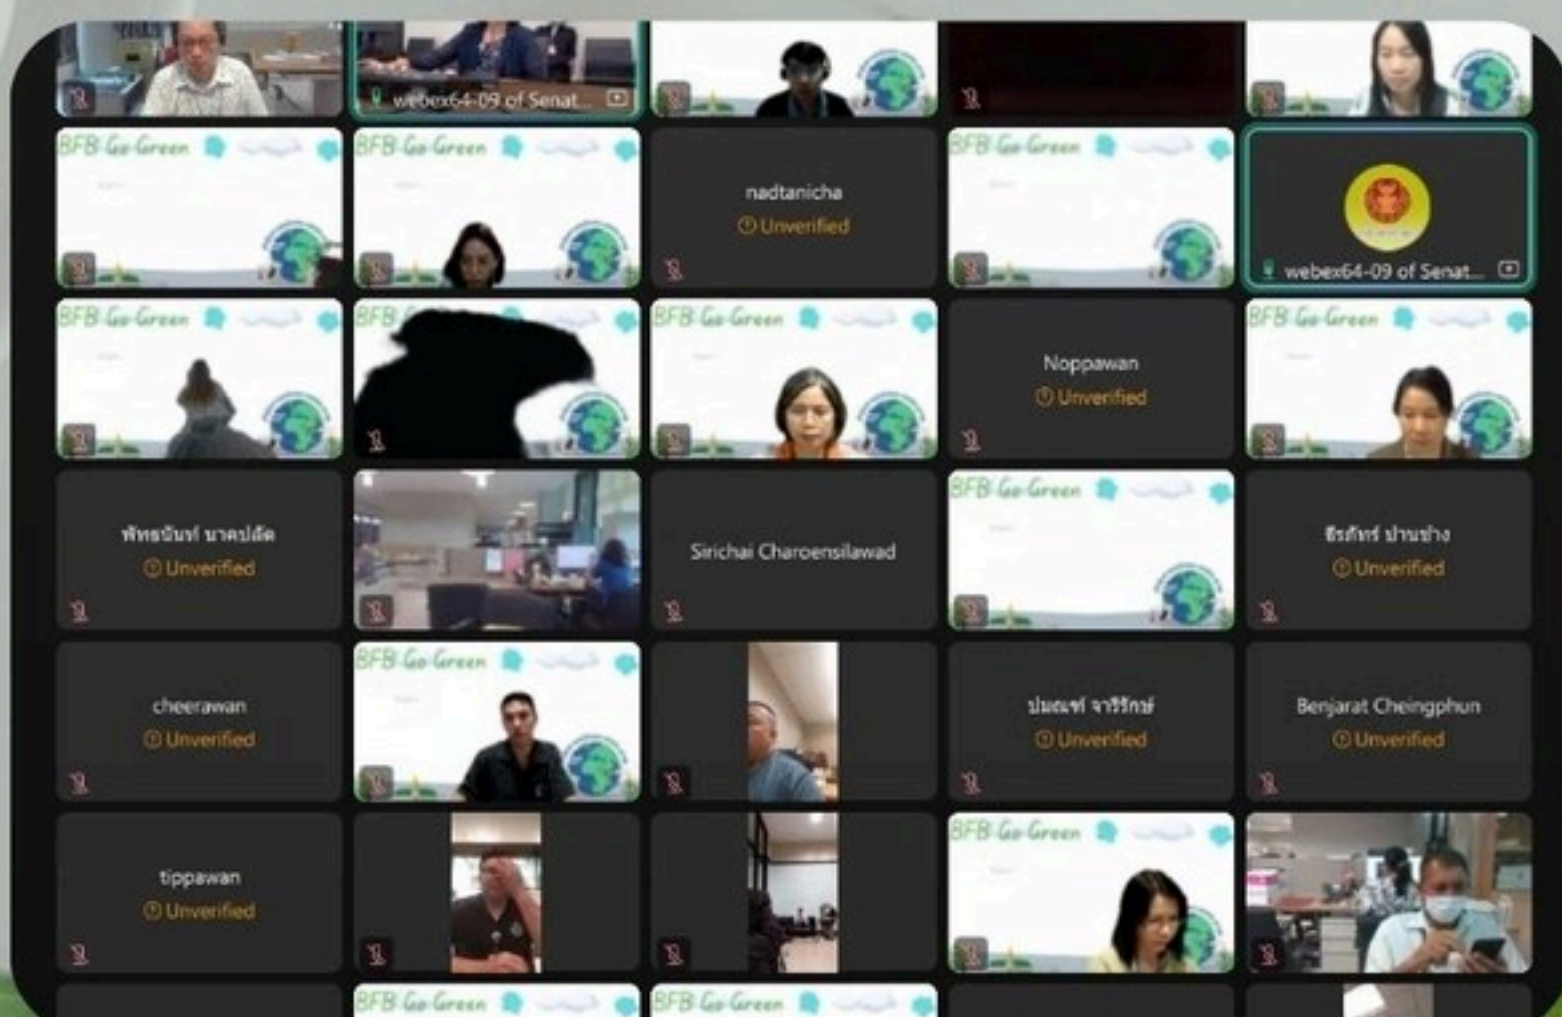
webex64-09 of Senat...

BFB Go Green

BFB Go Green

nadtanicha
Unverified

BFB Go Green

webex64-09 of Senat...

BFB Go Green

BFB

BFB Go Green

Noppawan
Unverified

BFB Go Green

พัทธนันท์ นาคปลัด
Unverified

Sirichai Charoensilawad

BFB Go Green

ธีรภัทร์ ปานช่าง
Unverified

cheerawan
Unverified

BFB Go Green

ปมณฑ์ จารีรักษ์
Unverified

Benjarat Cheingphun
Unverified

tippawan
Unverified

BFB Go Green

BFB Go Green

BFB Go Green